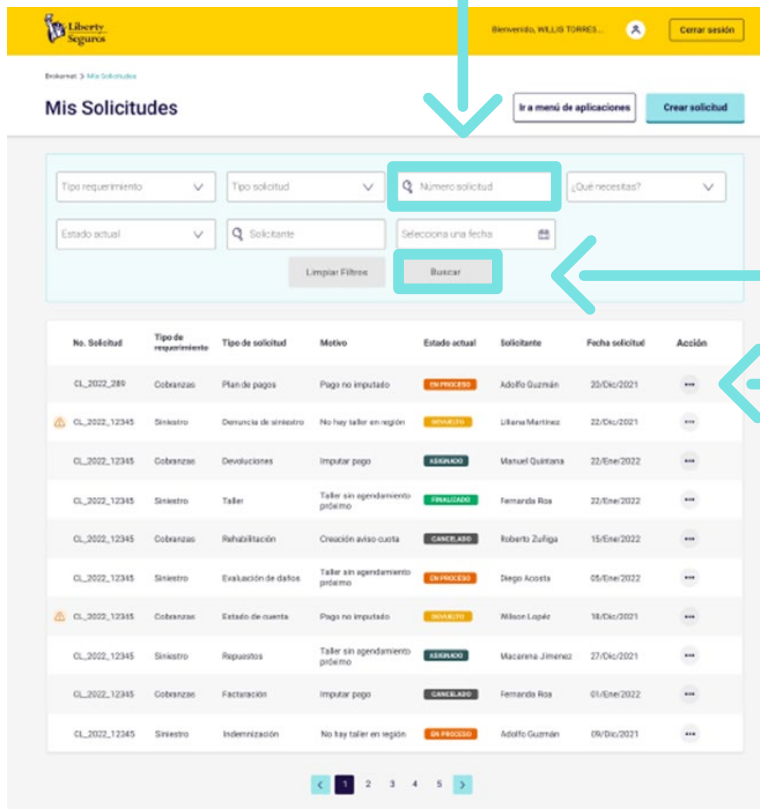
Liberty Seguros

Bienvenido, WILLIS TORRES...

Cerrar sesión

Brokernet > Mis Solicitudes

Mis Solicitudes

Ir a menú de aplicaciones

Crear solicitud

Tipo requerimiento

Tipo solicitud

Número solicitud

¿Qué necesitas?

Estado actual

Solicitante

Selecciona una fecha

Limpiar Filtros

Buscar

| No. Solicitud | Tipo de requerimiento | Tipo de solicitud | Motivo | Estado actual | Solicitante | Fecha solicitud | Acción |
|---|---|---|---|---|---|---|---|
| CL_2022_289 | Cobranzas | Plan de pagos | Pago no imputado | EN PROCESO | Adolfo Guzmán | 20/Dic/2021 | ••• |
| CL_2022_12345 | Siniestro | Denuncia de siniestro | No hay taller en región | DEVUELTO | Liliana Martinez | 22/Dic/2021 | ••• |
| CL_2022_12345 | Cobranzas | Devoluciones | Imputar pago | ASIGNADO | Manuel Quintana | 22/Ene/2022 | ••• |
| CL_2022_12345 | Siniestro | Taller | Taller sin agendamiento próximo | FINALIZADO | Fernanda Roa | 22/Ene/2022 | ••• |
| CL_2022_12345 | Cobranzas | Rehabilitación | Creación aviso cuota | CANCELADO | Roberto Zuñiga | 15/Ene/2022 | ••• |
| CL_2022_12345 | Siniestro | Evaluación de daños | Taller sin agendamiento próximo | EN PROCESO | Diego Acosta | 05/Ene/2022 | ••• |
| CL_2022_12345 | Cobranzas | Estado de cuenta | Pago no imputado | DEVUELTO | Wilson Lopéz | 18/Dic/2021 | ••• |
| CL_2022_12345 | Siniestro | Repuestos | Taller sin agendamiento próximo | ASIGNADO | Macarena Jimenez | 27/Dic/2021 | ••• |
| CL_2022_12345 | Cobranzas | Facturación | Imputar pago | CANCELADO | Fernanda Roa | 01/Ene/2022 | ••• |
| CL_2022_12345 | Siniestro | Indemnización | No hay taller en región | EN PROCESO | Adolfo Guzmán | 09/Dic/2021 | ••• |

< 1 2 3 4 5 >